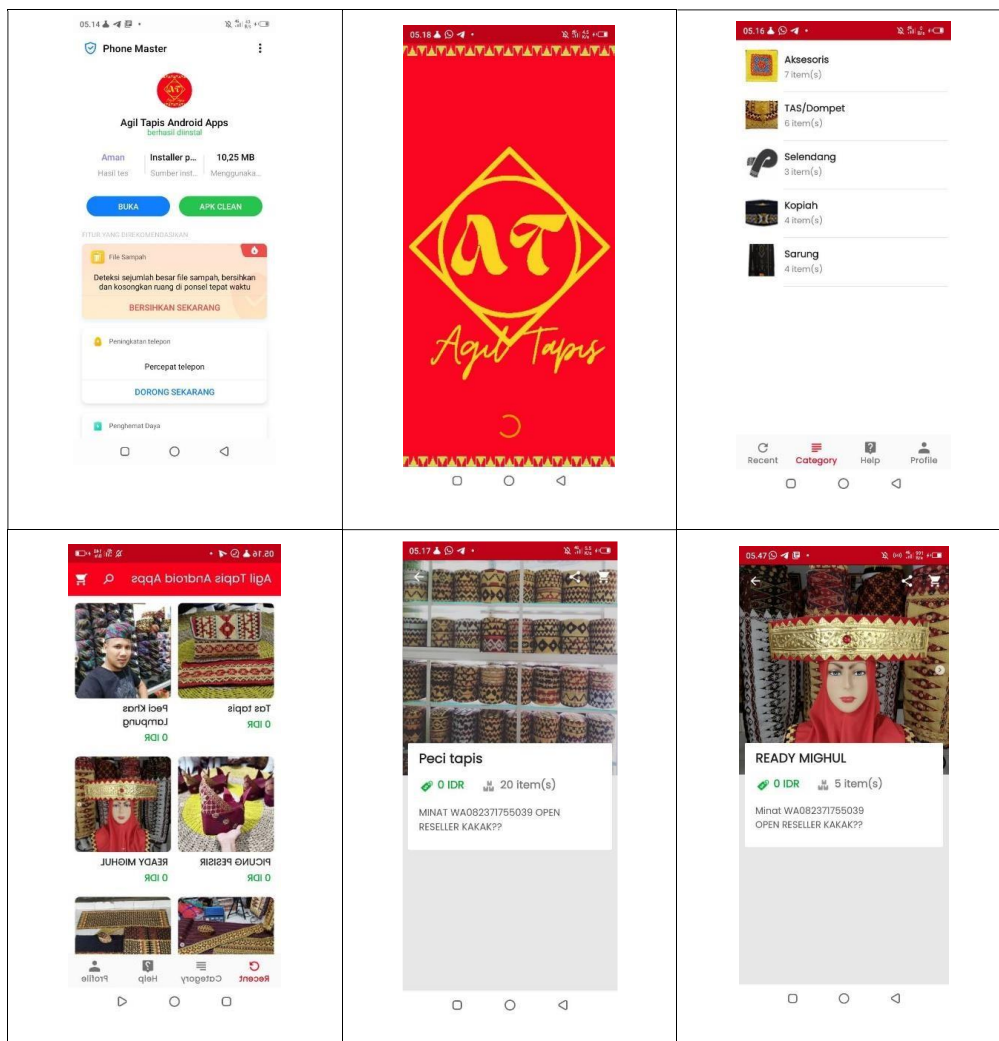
| | | |
|---|---|---|
| 05.14 Phone Master AT Agil Tapis Android Apps berhasil diinstal Aman Hasil tes Installer p... Sumber inst... 10,25 MB Menggunaka... BUKA APK CLEAN FITUR YANG DIREKOMENDASIKAN File Sampah Deteksi sejumlah besar file sampah, bersihkan dan kosongkan ruang di ponsel tepat waktu BERSIHKAN SEKARANG Peningkatan telepon Percepat telepon DORONG SEKARANG Penghemat Daya | 05.18 AT Agil Tapis | 05.16 Aksesoris 7 item(s) TAS/Dompet 6 item(s) Selendang 3 item(s) Kopiah 4 item(s) Sarung 4 item(s) Recent Category Help Profile |
| 05.16 Agil Tapis Android Apps Tas tapis 0 IDR Peci Khas Lampung 0 IDR PICUNG PESISIR 0 IDR READY MIGHUL 0 IDR Recent Category Help Profile | 05.17 Peci tapis 0 IDR 20 item(s) MINAT WA082371755039 OPEN RESELLER KAKAK?? | 05.47 READY MIGHUL 0 IDR 5 item(s) Minat WA082371755039 OPEN RESELLER KAKAK?? |